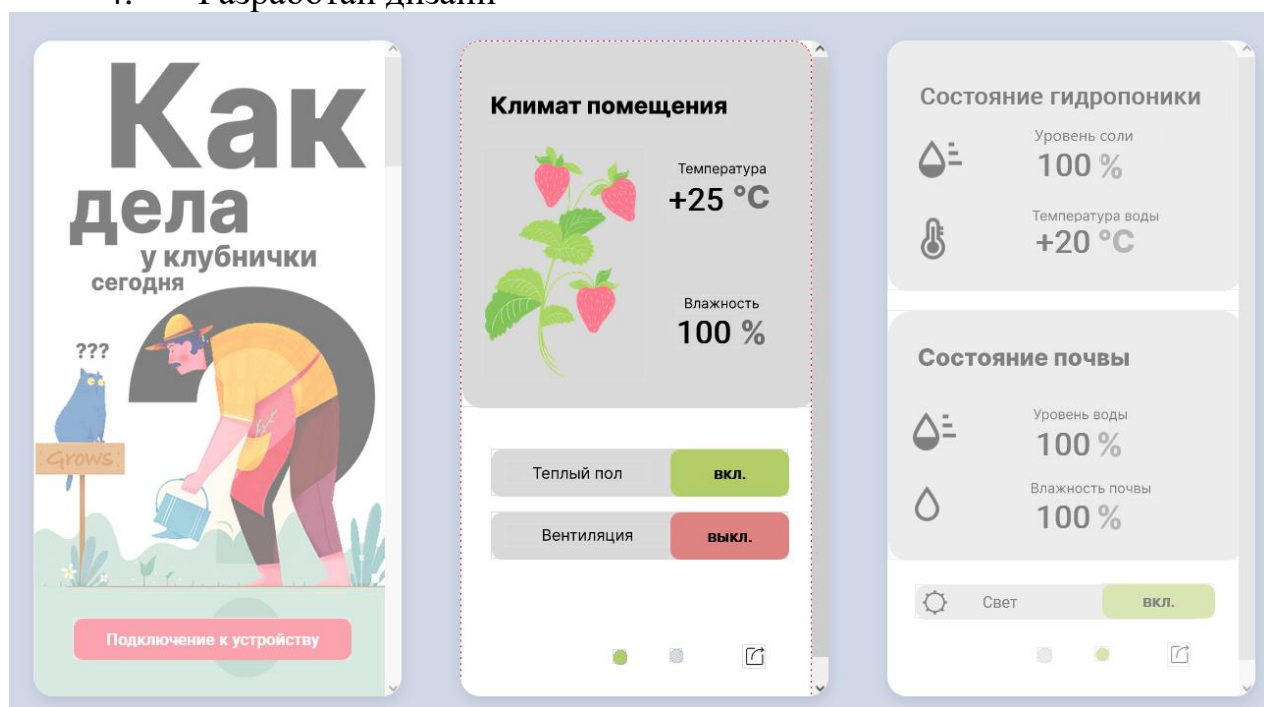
4. Разработан дизайн

Как дела у клубнички сегодня

???

Grows

Подключение к устройству

Климат помещения

Температура
+25 °C

Влажность
100 %

Теплый пол | вкл.

Вентиляция | выкл.

Состояние гидропоники

Уровень соли
100 %

Температура воды
+20 °C

Состояние почвы

Уровень воды
100 %

Влажность почвы
100 %

Свет | вкл.